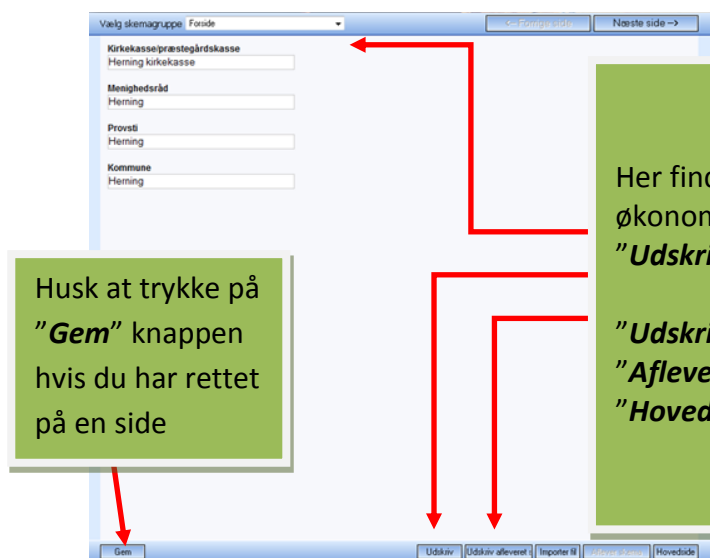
Vælg skemagruppe Forside

<– Forrige side

Næste side –>

Kirkekasse/præstegårdskasse
Herning kirkekasse

Menighedsråd
Herning

Provsti
Herning

Kommune
Herning

Her find
økonom
"Udskri

"Udskri
"Afleve
"Hoved

Husk at trykke på "Gem" knappen hvis du har rettet på en side

Gem

Udskriv

Udskriv afleveret s

Importer fil

Aflevér skema

Hovedside